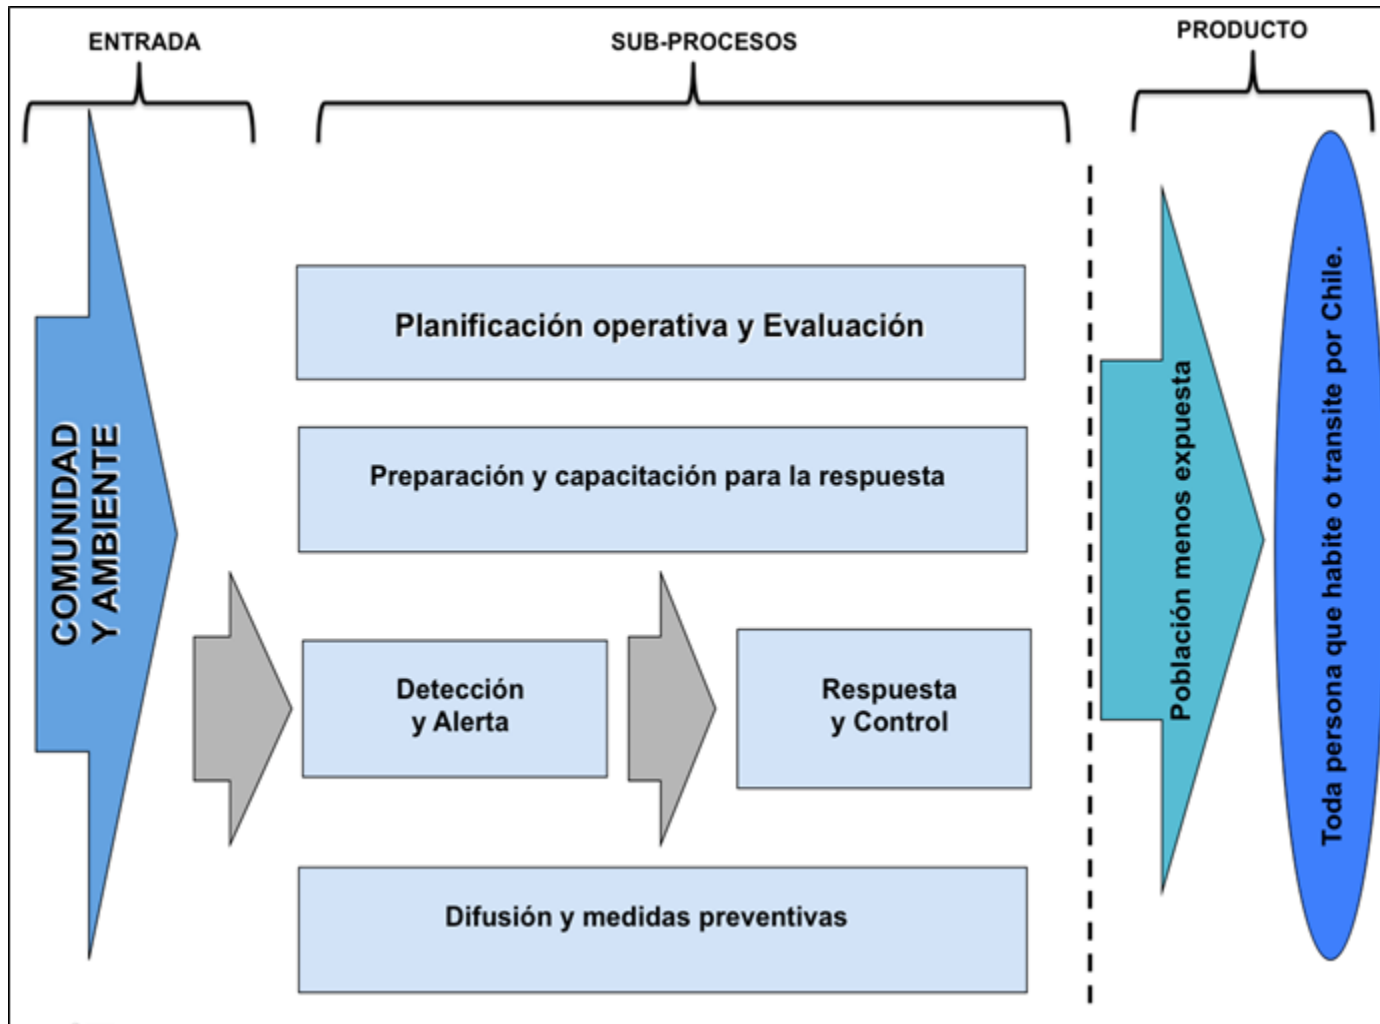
ENTRADA

SUB-PROCESOS

PRODUCTO

COMUNIDAD Y AMBIENTE

Planificación operativa y Evaluación

Preparación y capacitación para la respuesta

Detección y Alerta

Respuesta y Control

Difusión y medidas preventivas

Población menos expuesta

Toda persona que habite o transite por Chile.